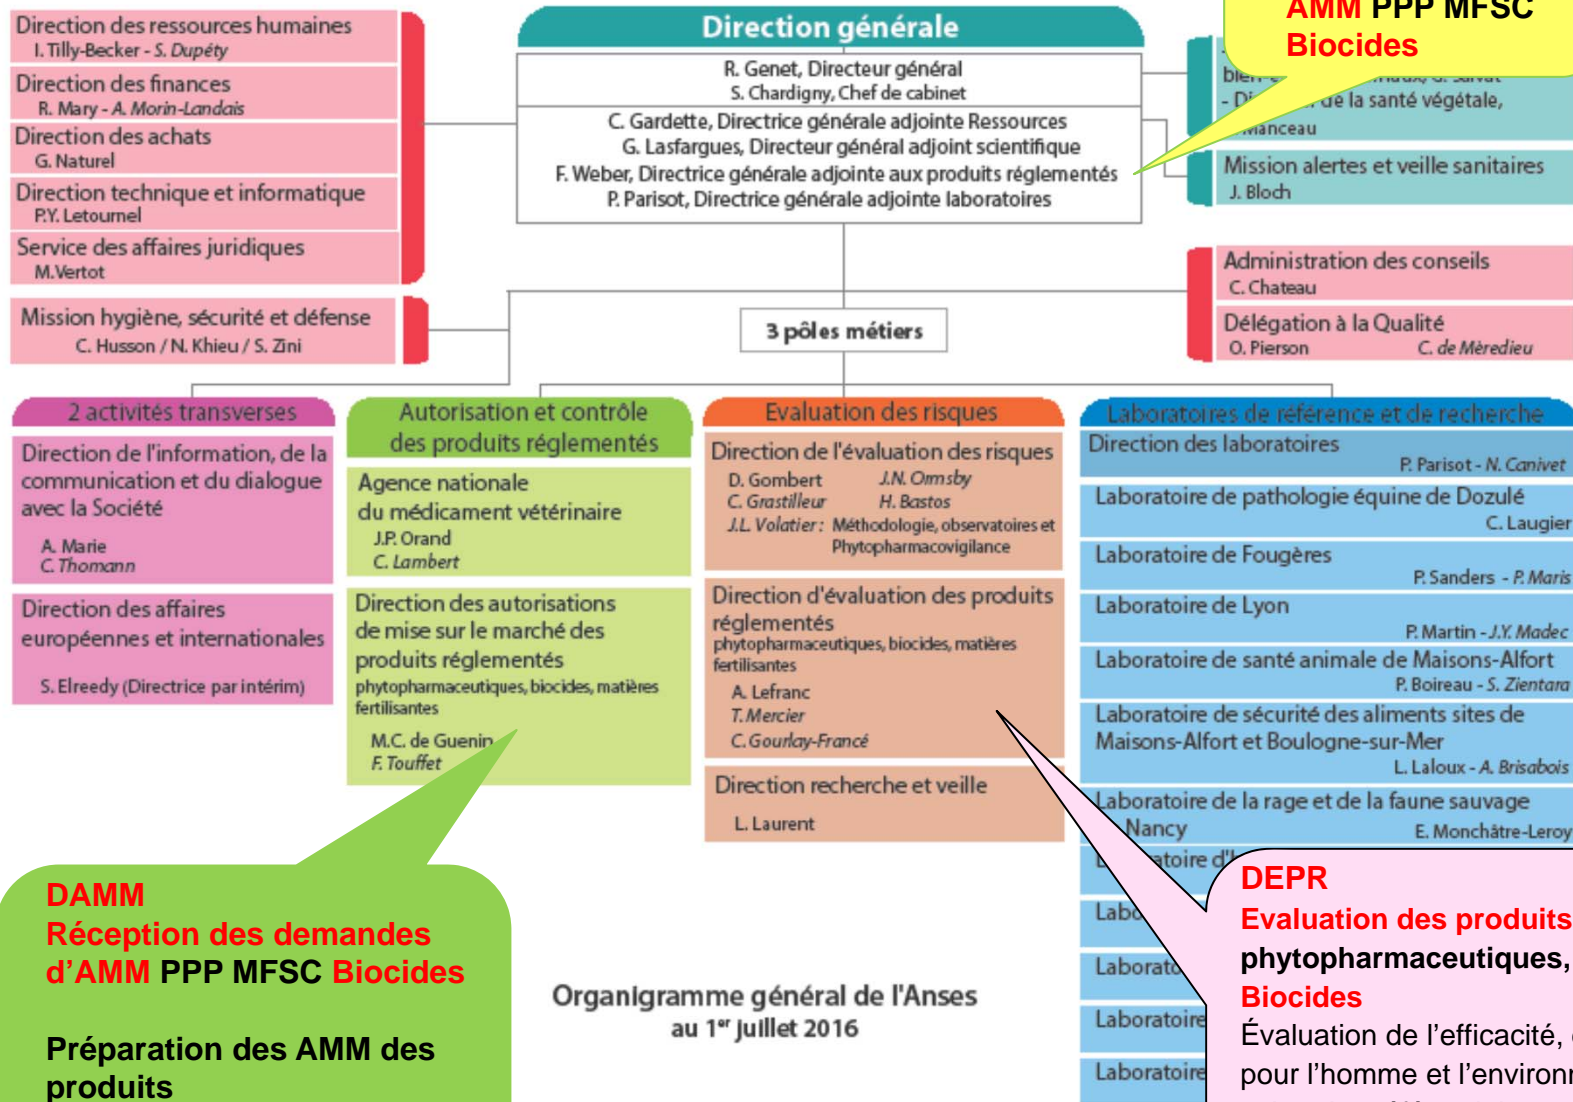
Direction des ressources humaines
I. Tilly-Becker - S. Dupéty

Direction des finances
R. Mary - A. Morin-Landais

Direction des achats
G. Naturel

Direction technique et informatique
P.Y. Letournel

Service des affaires juridiques
M.Vertot

Mission hygiène, sécurité et défense
C. Husson / N. Khieu / S. Zini

Direction générale

R. Genet, Directeur général
S. Chardigny, Chef de cabinet

C. Gardette, Directrice générale adjointe Ressources
G. Lasfargues, Directeur général adjoint scientifique
F. Weber, Directrice générale adjointe aux produits réglementés
P. Parisot, Directrice générale adjointe laboratoires

AMM PPP MFSC
Biocides

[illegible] bien-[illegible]
- Di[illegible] de la santé végétale,
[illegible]anceau

Mission alertes et veille sanitaires
J. Bloch

Administration des conseils
C. Chateau

Délégation à la Qualité
O. Pierson C. de Mèredieu

3 pôles métiers

2 activités transverses

Direction de l'information, de la communication et du dialogue avec la Société
A. Marie
C. Thomann

Direction des affaires européennes et internationales
S. Elreedy (Directrice par intérim)

Autorisation et contrôle des produits réglementés

Agence nationale du médicament vétérinaire
J.P. Orand
C. Lambert

Direction des autorisations de mise sur le marché des produits réglementés
phytopharmaceutiques, biocides, matières fertilisantes
M.C. de Guenin
F. Touffet

Evaluation des risques

Direction de l'évaluation des risques
D. Gombert J.N. Ormsby
C. Grastilleur H. Bastos
J.L. Volatier : Méthodologie, observatoires et Phytopharmacovigilance

Direction d'évaluation des produits réglementés
phytopharmaceutiques, biocides, matières fertilisantes
A. Lefranc
T. Mercier
C. Gourlay-Francé

Direction recherche et veille
L. Laurent

Laboratoires de référence et de recherche

Direction des laboratoires
P. Parisot - N. Canivet

Laboratoire de pathologie équine de Dozulé
C. Laugier

Laboratoire de Fougères
P. Sanders - P. Maris

Laboratoire de Lyon
P. Martin - J.Y. Madec

Laboratoire de santé animale de Maisons-Alfort
P. Boireau - S. Zientara

Laboratoire de sécurité des aliments sites de Maisons-Alfort et Boulogne-sur-Mer
L. Laloux - A. Brisabois

Laboratoire de la rage et de la faune sauvage Nancy
E. Monchâtre-Leroy

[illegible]atoire d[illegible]

Labo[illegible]

Laborato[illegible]

Laboratoire

Laboratoire

DAMM
Réception des demandes d'AMM PPP MFSC Biocides

Préparation des AMM des produits

Organigramme général de l'Anses
au 1er juillet 2016

DEPR
Evaluation des produits
phytopharmaceutiques,
Biocides
Évaluation de l'efficacité, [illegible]
pour l'homme et l'environ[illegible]